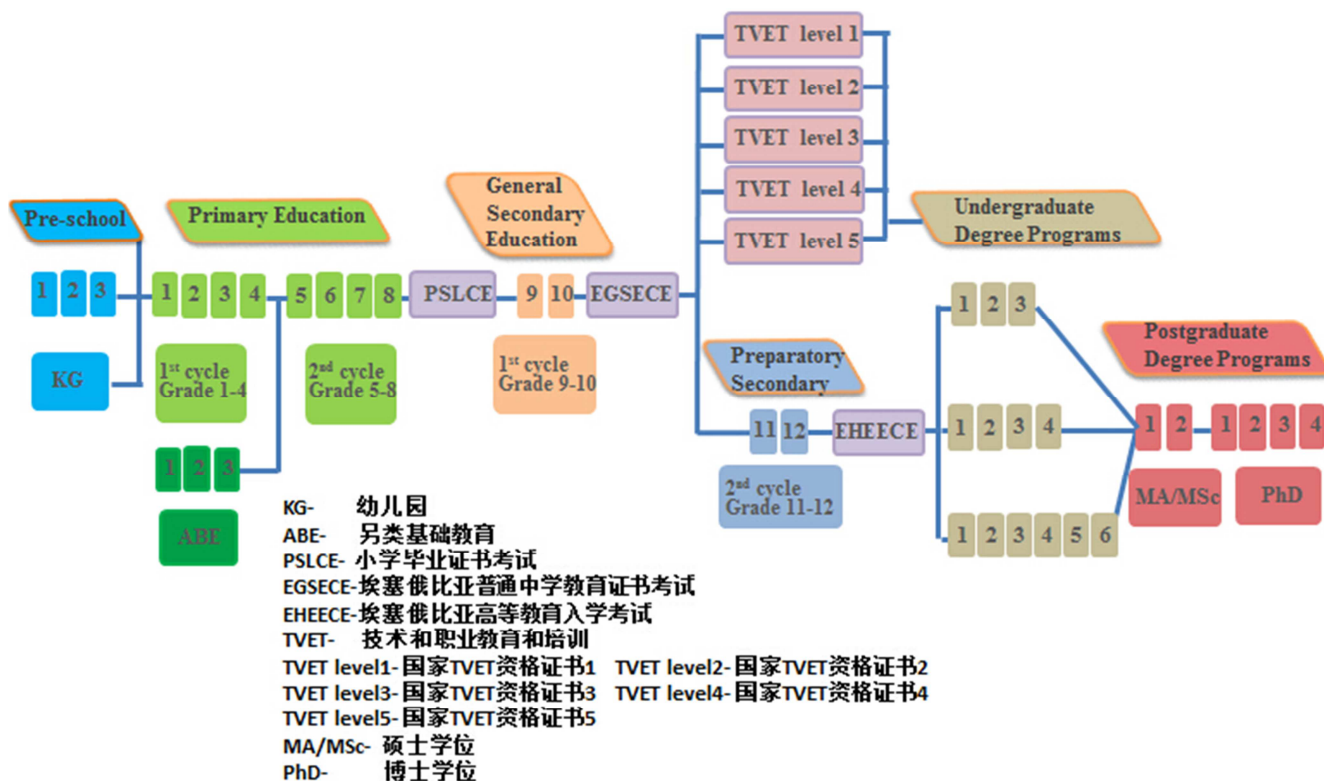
Pre-school

1 2 3

KG

Primary Education

1 2 3 4

5 6 7 8

1st cycle Grade 1-4

2nd cycle Grade 5-8

1 2 3

ABE

PSLCE

General Secondary Education

9 10

EGSECE

1st cycle Grade 9-10

TVET level 1
TVET level 2
TVET level 3
TVET level 4
TVET level 5

Undergraduate Degree Programs

Preparatory Secondary

11 12

EHEECE

2nd cycle Grade 11-12

1 2 3

1 2 3 4

1 2 3 4 5 6

Postgraduate Degree Programs

1 2

1 2 3 4

MA/MSc

PhD

KG- 幼儿园
ABE- 另类基础教育
PSLCE- 小学毕业证书考试
EGSECE-埃塞俄比亚普通中学教育证书考试
EHEECE-埃塞俄比亚高等教育入学考试
TVET- 技术和职业教育和培训
TVET level1-国家TVET资格证书1 TVET level2-国家TVET资格证书2
TVET level3-国家TVET资格证书3 TVET level4-国家TVET资格证书4
TVET level5-国家TVET资格证书5
MA/MSc- 硕士学位
PhD- 博士学位